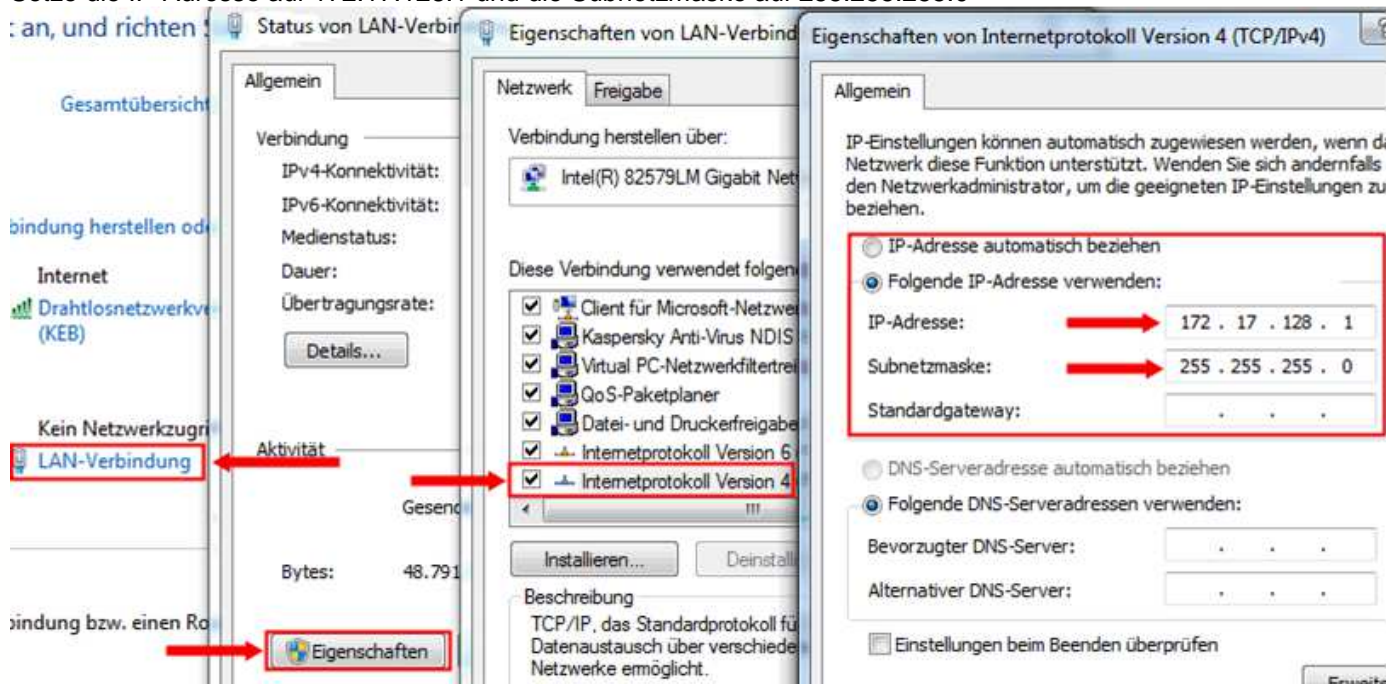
: an, und richten

Gesamtübersicht

bindung herstellen od

Internet
Drahtlosnetzwerkv
(KEB)

Kein Netzwerkzugri
LAN-Verbindung

bindung bzw. einen Ro

Status von LAN-Verbir

Allgemein

Verbindung
IPv4-Konnektivität:
IPv6-Konnektivität:
Medienstatus:
Dauer:
Übertragungsrate:

Details...

Aktivität

Gesend

Bytes: 48.791

Eigenschaften

Eigenschaften von LAN-Verbind

Netzwerk Freigabe

Verbindung herstellen über:

Intel(R) 82579LM Gigabit Net

Diese Verbindung verwendet folgen

Client für Microsoft-Netzwe
Kaspersky Anti-Virus NDIS
Virtual PC-Netzwerkfiltertrei
QoS-Paketplaner
Datei- und Druckerfreigabe
Internetprotokoll Version 6
Internetprotokoll Version 4

Installieren... Deinstall

Beschreibung
TCP/IP, das Standardprotokoll fü Datenaustausch über verschiede Netzwerke ermöglicht.

Eigenschaften von Internetprotokoll Version 4 (TCP/IPv4)

Allgemein

IP-Einstellungen können automatisch zugewiesen werden, wenn da Netzwerk diese Funktion unterstützt. Wenden Sie sich andernfalls den Netzwerkadministrator, um die geeigneten IP-Einstellungen zu beziehen.

IP-Adresse automatisch beziehen
Folgende IP-Adresse verwenden:
IP-Adresse: 172 . 17 . 128 . 1
Subnetzmaske: 255 . 255 . 255 . 0
Standardgateway: . . .

DNS-Serveradresse automatisch beziehen
Folgende DNS-Serveradressen verwenden:
Bevorzugter DNS-Server: . . .
Alternativer DNS-Server: . . .

Einstellungen beim Beenden überprüfen

Erweite